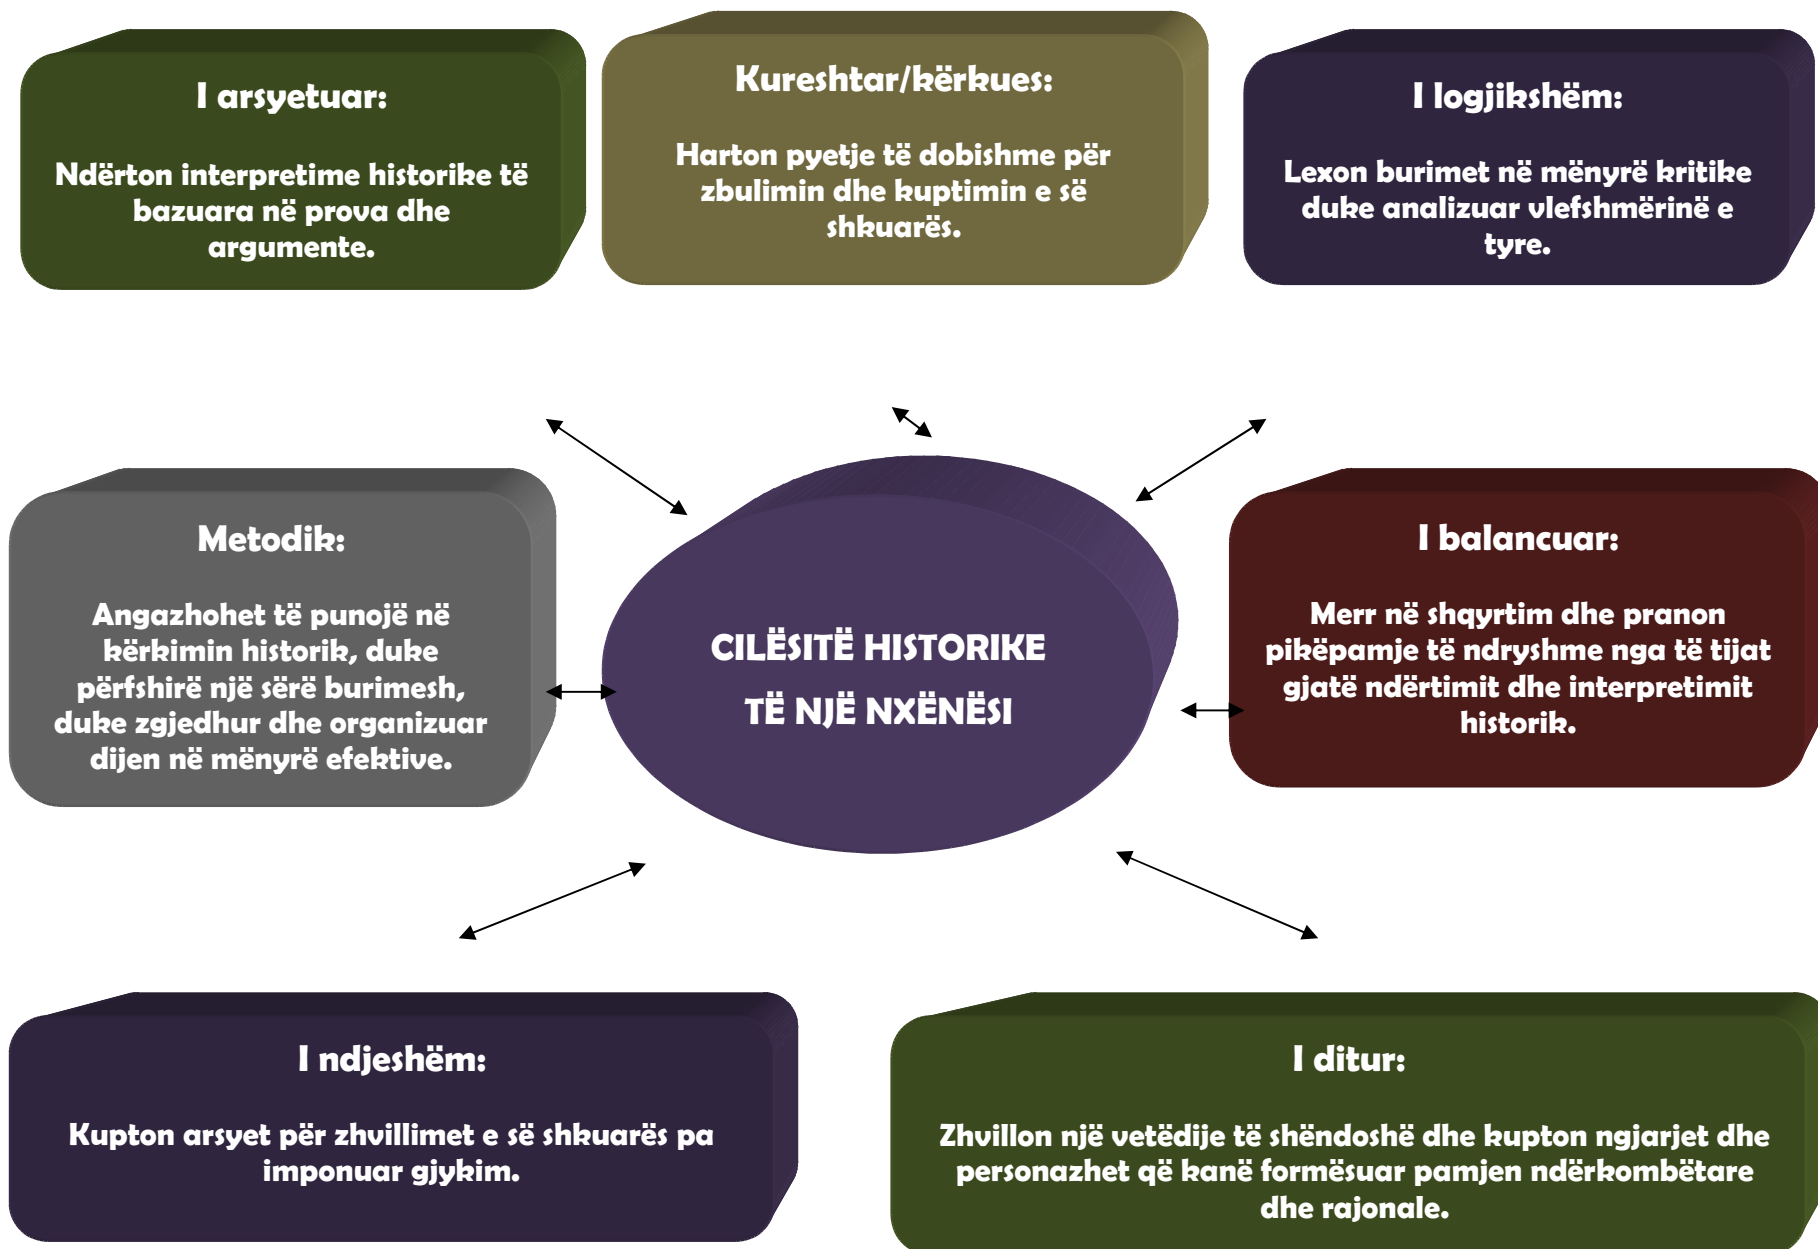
I arsyetuar:

Ndërton interpretime historike të bazuara në prova dhe argumente.

Kureshtar/kërkues:

Harton pyetje të dobishme për zbulimin dhe kuptimin e së shkuarës.

I logjikshëm:

Lexon burimet në mënyrë kritike duke analizuar vlefshmërinë e tyre.

Metodik:

Angazhohet të punojë në kërkimin historik, duke përfshirë një sërë burimesh, duke zgjedhur dhe organizuar dijen në mënyrë efektive.

CILËSITË HISTORIKE TË NJË NXËNËSI

I balancuar:

Merr në shqyrtim dhe pranon pikëpamje të ndryshme nga të tijat gjatë ndërtimit dhe interpretimit historik.

I ndjeshëm:

Kupton arsyet për zhvillimet e së shkuarës pa imponuar gjykim.

I ditur:

Zhvillon një vetëdije të shëndoshë dhe kupton ngjarjet dhe personazhet që kanë formësuar pamjen ndërkombëtare dhe rajonale.